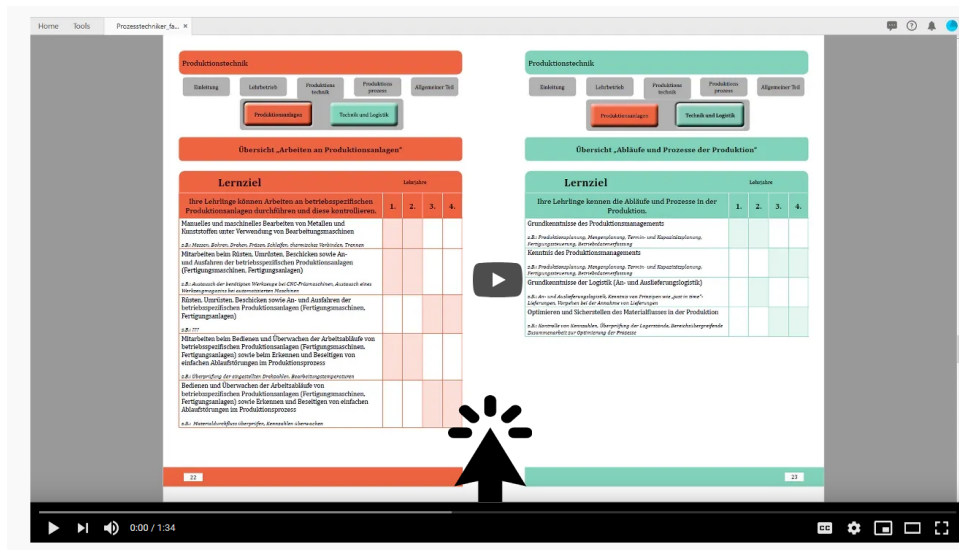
Home Tools Prozesstechniker_fa... ×

Produktionstechnik

Einleitung Lehrbetrieb Produktionstechnik Produktionsprozess Allgemeiner Teil

Produktionsanlagen Technik und Logistik

Übersicht „Arbeiten an Produktionsanlagen"

| Lernziel | Lehrjahre | | | |
|---|---|---|---|---|
| Ihre Lehrlinge können Arbeiten an betriebsspezifischen Produktionsanlagen durchführen und diese kontrollieren. | 1. | 2. | 3. | 4. |
| Manuelles und maschinelles Bearbeiten von Metallen und Kunststoffen unter Verwendung von Bearbeitungsmaschinen<br>z.B.: Messen, Bohren, Drehen, Fräsen, Schleifen, thermisches Verbinden, Trennen | | | | |
| Mitarbeiten beim Rüsten, Umrüsten, Beschicken sowie An- und Ausfahren der betriebsspezifischen Produktionsanlagen (Fertigungsmaschinen, Fertigungsanlagen)<br>z.B.: Austausch der benötigten Werkzeuge bei CNC-Fräsmaschinen, Austausch eines Werkzeugmagazins bei automatisierten Maschinen | | | | |
| Rüsten, Umrüsten, Beschicken sowie An- und Ausfahren der betriebsspezifischen Produktionsanlagen (Fertigungsmaschinen, Fertigungsanlagen)<br>z.B.: ??? | | | | |
| Mitarbeiten beim Bedienen und Überwachen der Arbeitsabläufe von betriebsspezifischen Produktionsanlagen (Fertigungsmaschinen, Fertigungsanlagen) sowie beim Erkennen und Beseitigen von einfachen Ablaufstörungen im Produktionsprozess<br>z.B.: Überprüfung der eingestellten Drehzahlen, Bearbeitungstemperaturen | | | | |
| Bedienen und Überwachen der Arbeitsabläufe von betriebsspezifischen Produktionsanlagen (Fertigungsmaschinen, Fertigungsanlagen) sowie Erkennen und Beseitigen von einfachen Ablaufstörungen im Produktionsprozess<br>z.B.: Materialdurchfluss überprüfen, Kennzahlen überwachen | | | | |

22

Produktionstechnik

Einleitung Lehrbetrieb Produktionstechnik Produktionsprozess Allgemeiner Teil

Produktionsanlagen Technik und Logistik

Übersicht „Abläufe und Prozesse der Produktion"

| Lernziel | Lehrjahre | | | |
|---|---|---|---|---|
| Ihre Lehrlinge kennen die Abläufe und Prozesse in der Produktion. | 1. | 2. | 3. | 4. |
| Grundkenntnisse des Produktionsmanagements<br>z.B.: Produktionsplanung, Mengenplanung, Termin- und Kapazitätsplanung, Fertigungssteuerung, Betriebsdatenerfassung | | | | |
| Kenntnis des Produktionsmanagements<br>z.B.: Produktionsplanung, Mengenplanung, Termin- und Kapazitätsplanung, Fertigungssteuerung, Betriebsdatenerfassung | | | | |
| Grundkenntnisse der Logistik (An- und Auslieferungslogistik)<br>z.B.: An- und Auslieferungslogistik, Kenntnis von Prinzipien wie „just in time"-Lieferungen, Vorgehen bei der Annahme von Lieferungen | | | | |
| Optimieren und Sicherstellen des Materialflusses in der Produktion<br>z.B.: Kontrolle von Kennzahlen, Überprüfung der Lagerstände, bereichsübergreifende Zusammenarbeit zur Optimierung der Prozesse | | | | |

23

0:00 / 1:34